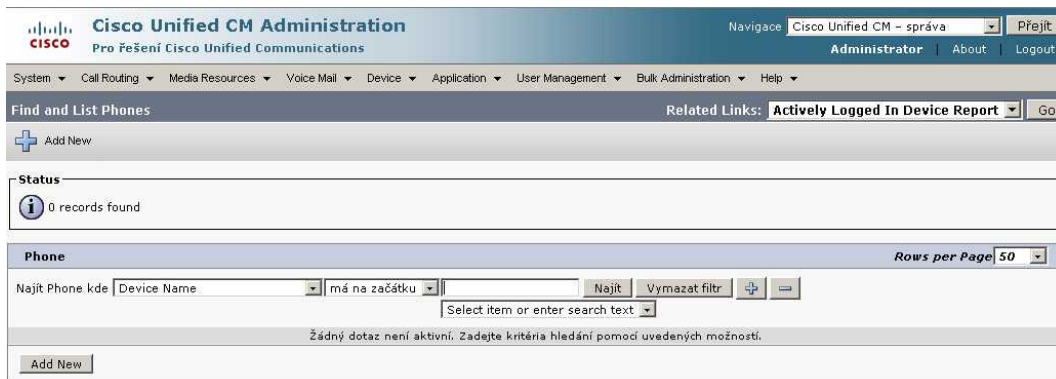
cisco Cisco Unified CM Administration
Pro řešení Cisco Unified Communications

Navigace Cisco Unified CM - správa Přejít
Administrator | About | Logout

System ▾ Call Routing ▾ Media Resources ▾ Voice Mail ▾ Device ▾ Application ▾ User Management ▾ Bulk Administration ▾ Help ▾

Find and List Phones

Related Links: Actively Logged In Device Report Go

Add New

Status

0 records found

Phone

Rows per Page 50

Najít Phone kde Device Name má na začátku Najít Vymazat filtr

Select item or enter search text

Žádný dotaz není aktivní. Zadejte kritéria hledání pomocí uvedených možností.

Add New